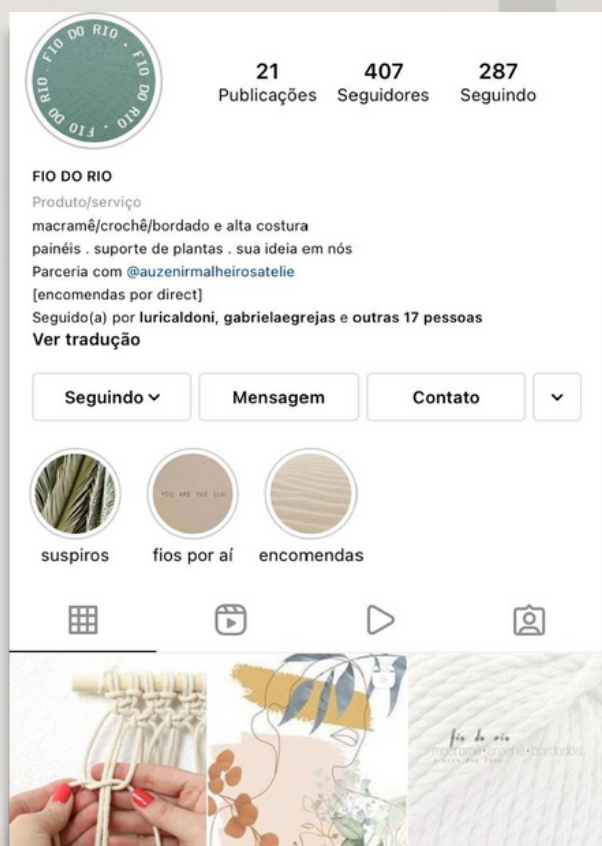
FIO DO RIO · FIO DO RIO · FIO DO RIO

21
Publicações

407
Seguidores

287
Seguindo

FIO DO RIO
Produto/serviço
macramê/crochê/bordado e alta costura
painéis . suporte de plantas . sua ideia em nós
Parceria com @auzenirmalheirosatelie
[encomendas por direct]
Seguido(a) por luricaldoni, gabrielaegrejas e outras 17 pessoas
Ver tradução

Seguindo
Mensagem
Contato

YOU ARE THE SUN

suspiros
fios por aí
encomendas

fio do rio
macramê • crochê • bordados
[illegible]